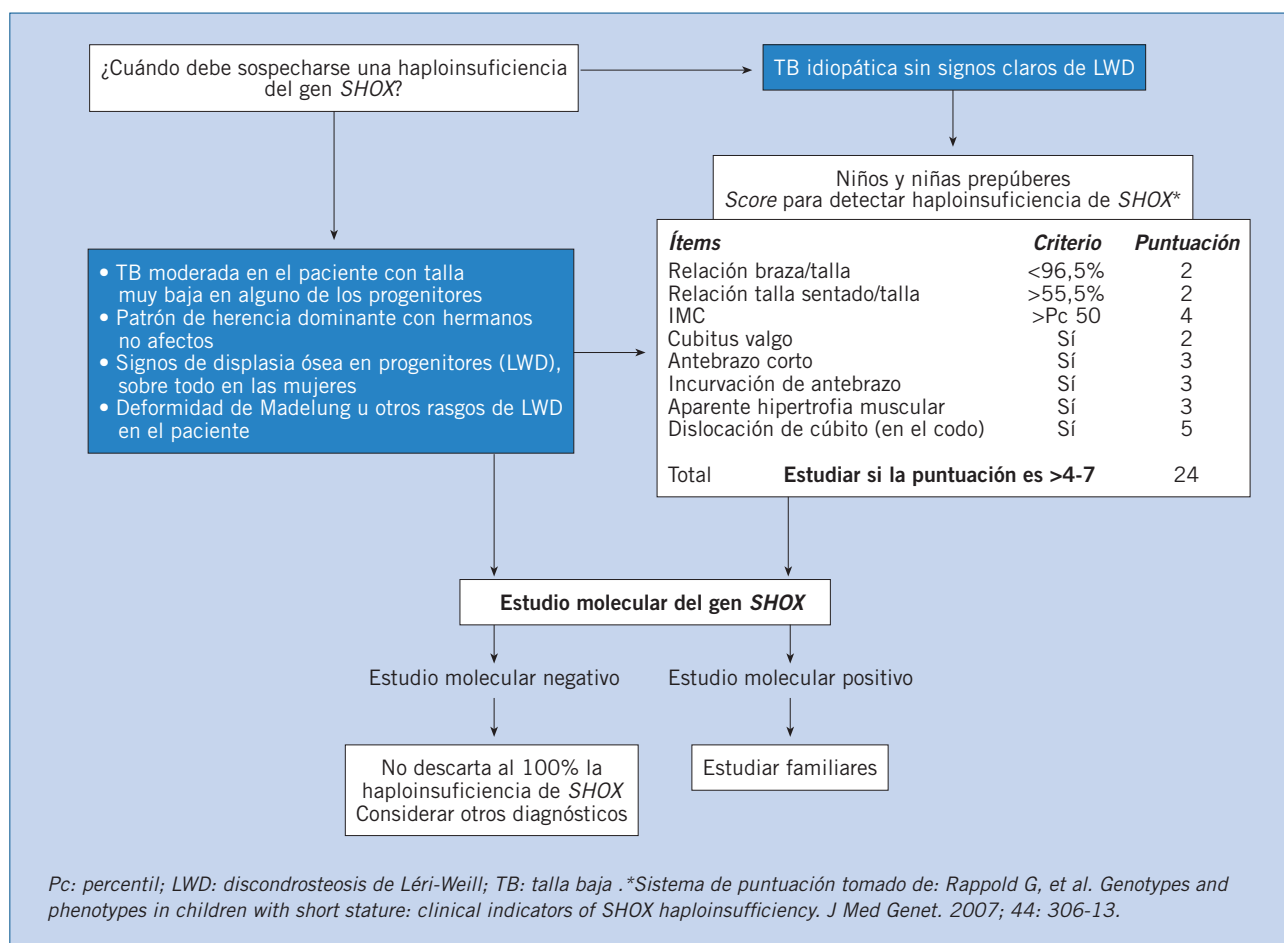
¿Cuándo debe sospecharse una haploinsuficiencia del gen *SHOX*?

TB idiopática sin signos claros de LWD

Niños y niñas prepúberes
*Score* para detectar haploinsuficiencia de *SHOX*\*

| *Ítems* | *Criterio* | *Puntuación* |
|---|---|---|
| Relación braza/talla | <96,5% | 2 |
| Relación talla sentado/talla | >55,5% | 2 |
| IMC | >Pc 50 | 4 |
| Cubitus valgo | Sí | 2 |
| Antebrazo corto | Sí | 3 |
| Incurvación de antebrazo | Sí | 3 |
| Aparente hipertrofia muscular | Sí | 3 |
| Dislocación de cúbito (en el codo) | Sí | 5 |
| Total | **Estudiar si la puntuación es >4-7** | 24 |

• TB moderada en el paciente con talla muy baja en alguno de los progenitores
• Patrón de herencia dominante con hermanos no afectos
• Signos de displasia ósea en progenitores (LWD), sobre todo en las mujeres
• Deformidad de Madelung u otros rasgos de LWD en el paciente

**Estudio molecular del gen *SHOX***

Estudio molecular negativo

Estudio molecular positivo

No descarta al 100% la haploinsuficiencia de *SHOX*
Considerar otros diagnósticos

Estudiar familiares

*Pc: percentil; LWD: discondrosteosis de Léri-Weill; TB: talla baja .\*Sistema de puntuación tomado de: Rappold G, et al. Genotypes and phenotypes in children with short stature: clinical indicators of SHOX haploinsufficiency. J Med Genet. 2007; 44: 306-13.*